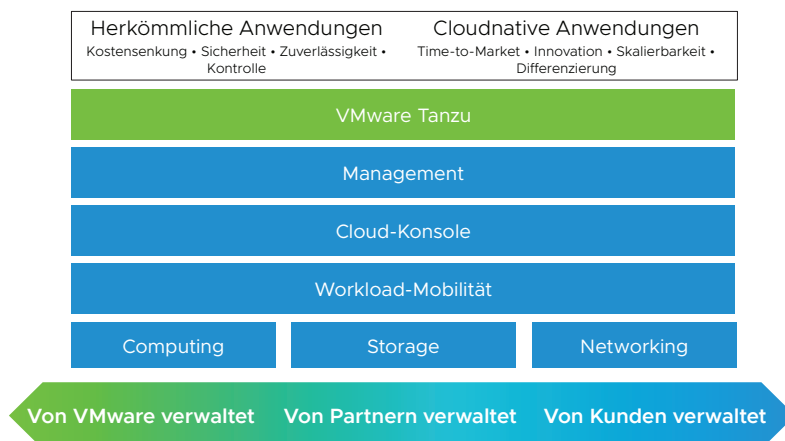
Herkömmliche Anwendungen
Kostensenkung • Sicherheit • Zuverlässigkeit • Kontrolle

Cloudnative Anwendungen
Time-to-Market • Innovation • Skalierbarkeit • Differenzierung

VMware Tanzu

Management

Cloud-Konsole

Workload-Mobilität

Computing

Storage

Networking

Von VMware verwaltet

Von Partnern verwaltet

Von Kunden verwaltet